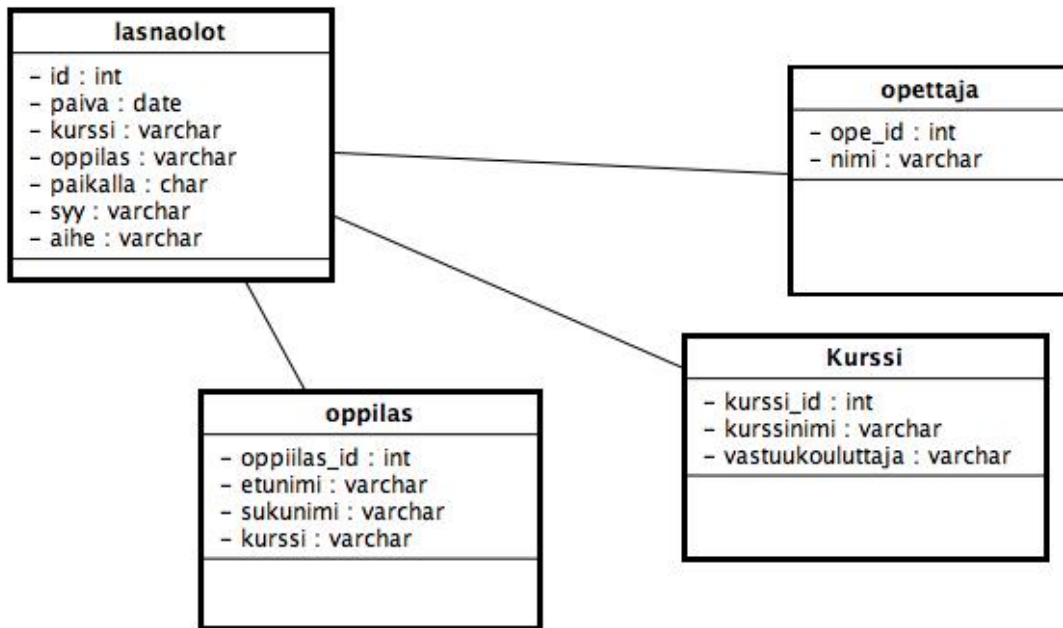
lasnaolot

- id : int
- paiva : date
- kurssi : varchar
- oppilas : varchar
- paikalla : char
- syy : varchar
- aihe : varchar

opettaja

- ope_id : int
- nimi : varchar

Kurssi

- kurssi_id : int
- kurssinimi : varchar
- vastuukouluttaja : varchar

oppilas

- oppiilas_id : int
- etunimi : varchar
- sukunimi : varchar
- kurssi : varchar